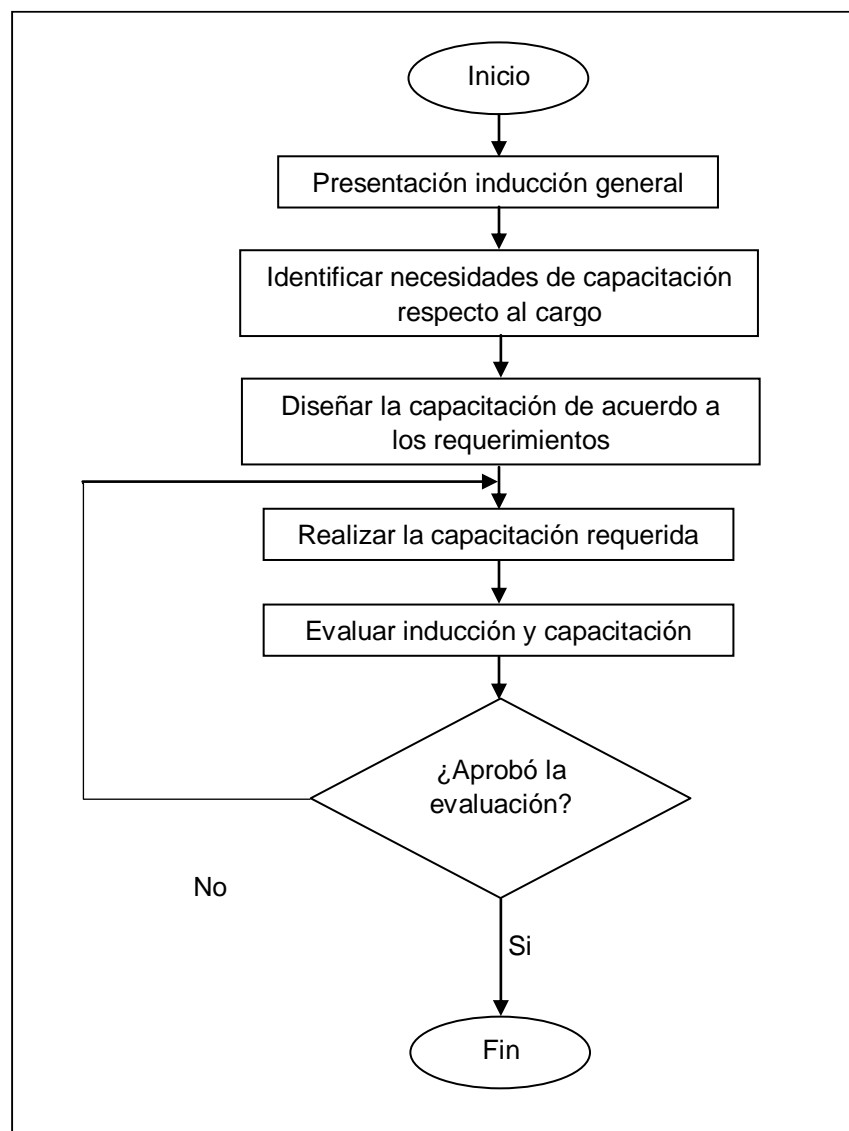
Inicio

Presentación inducción general

Identificar necesidades de capacitación respecto al cargo

Diseñar la capacitación de acuerdo a los requerimientos

Realizar la capacitación requerida

Evaluar inducción y capacitación

¿Aprobó la evaluación?

No

Si

Fin